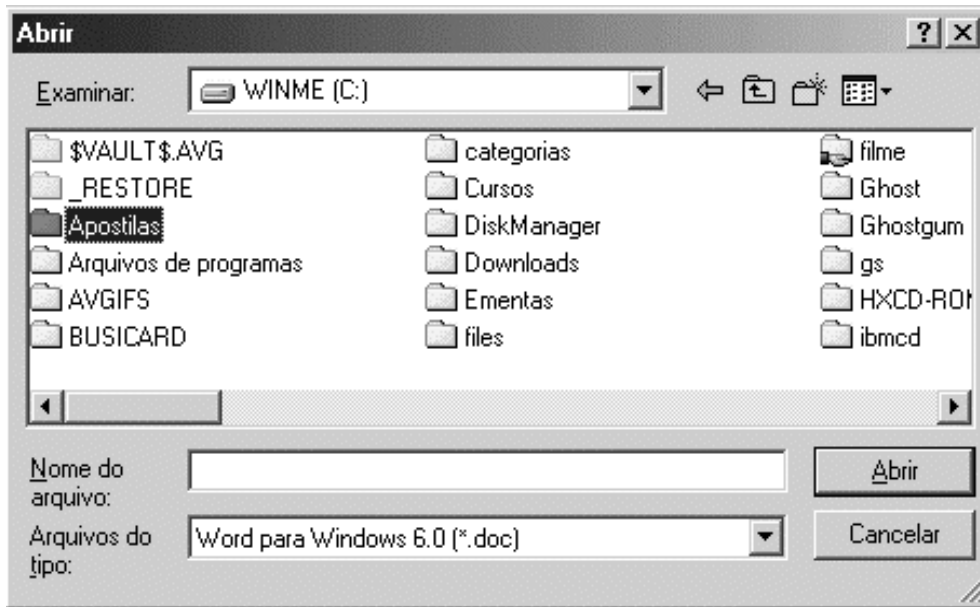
Abrir

?

Examinar: WINME (C:)

$VAULT$.AVG
_RESTORE
Apostilas
Arquivos de programas
AVGIFS
BUSICARD

categorias
Cursos
DiskManager
Downloads
Ementas
files

filme
Ghost
Ghostgum
gs
HXCD-RO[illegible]
ibmcd

Nome do arquivo:

Abrir

Arquivos do tipo: Word para Windows 6.0 (*.doc)

Cancelar